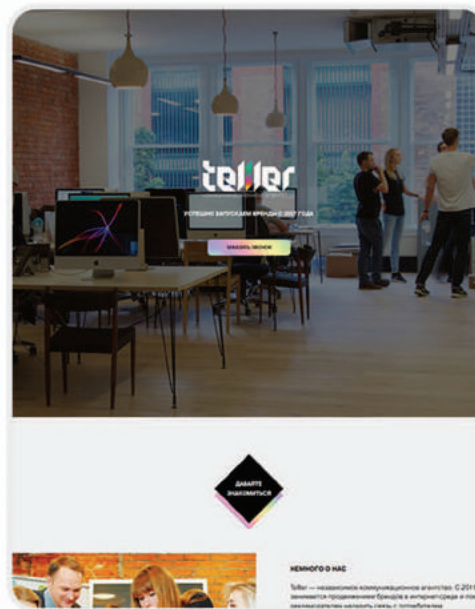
teller

УСПЕШНО ЗАПУСКАЕМ БРЕНДЫ С 2007 ГОДА

ЗАКАЗАТЬ ЗВОНОК

ДАВАЙТЕ ЗНАКОМИТЬСЯ

НЕМНОГО О НАС

Teller — независимое коммуникационное агентство. С 2011 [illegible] занимается продвижением брендов в интернет-среде и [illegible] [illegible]